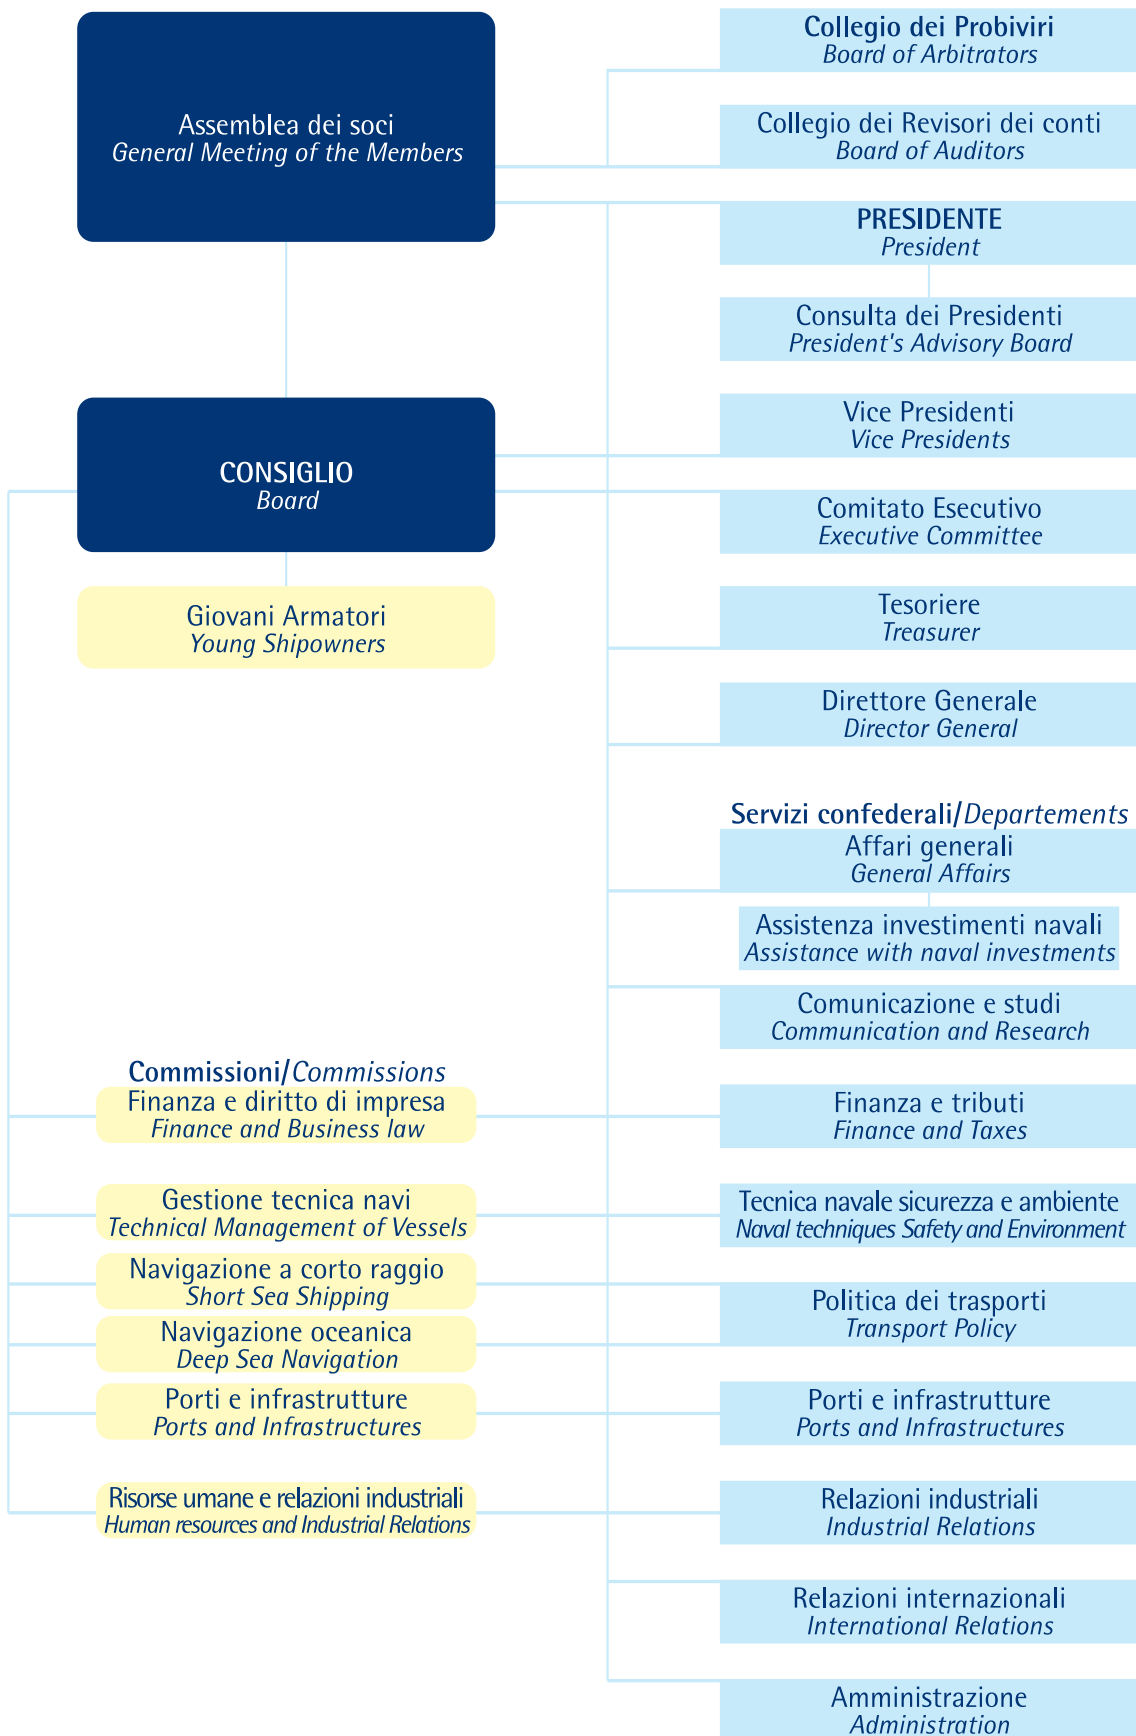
Assemblea dei soci
General Meeting of the Members

Collegio dei Probiviri
Board of Arbitrators

Collegio dei Revisori dei conti
Board of Auditors

PRESIDENTE
President

Consulta dei Presidenti
President's Advisory Board

Vice Presidenti
Vice Presidents

CONSIGLIO
Board

Comitato Esecutivo
Executive Committee

Giovani Armatori
Young Shipowners

Tesoriere
Treasurer

Direttore Generale
Director General

Servizi confederali/Departements
Affari generali
General Affairs

Assistenza investimenti navali
Assistance with naval investments

Comunicazione e studi
Communication and Research

Commissioni/Commissions
Finanza e diritto di impresa
Finance and Business law

Finanza e tributi
Finance and Taxes

Gestione tecnica navi
Technical Management of Vessels

Tecnica navale sicurezza e ambiente
Naval techniques Safety and Environment

Navigazione a corto raggio
Short Sea Shipping

Politica dei trasporti
Transport Policy

Navigazione oceanica
Deep Sea Navigation

Porti e infrastrutture
Ports and Infrastructures

Porti e infrastrutture
Ports and Infrastructures

Risorse umane e relazioni industriali
Human resources and Industrial Relations

Relazioni industriali
Industrial Relations

Relazioni internazionali
International Relations

Amministrazione
Administration